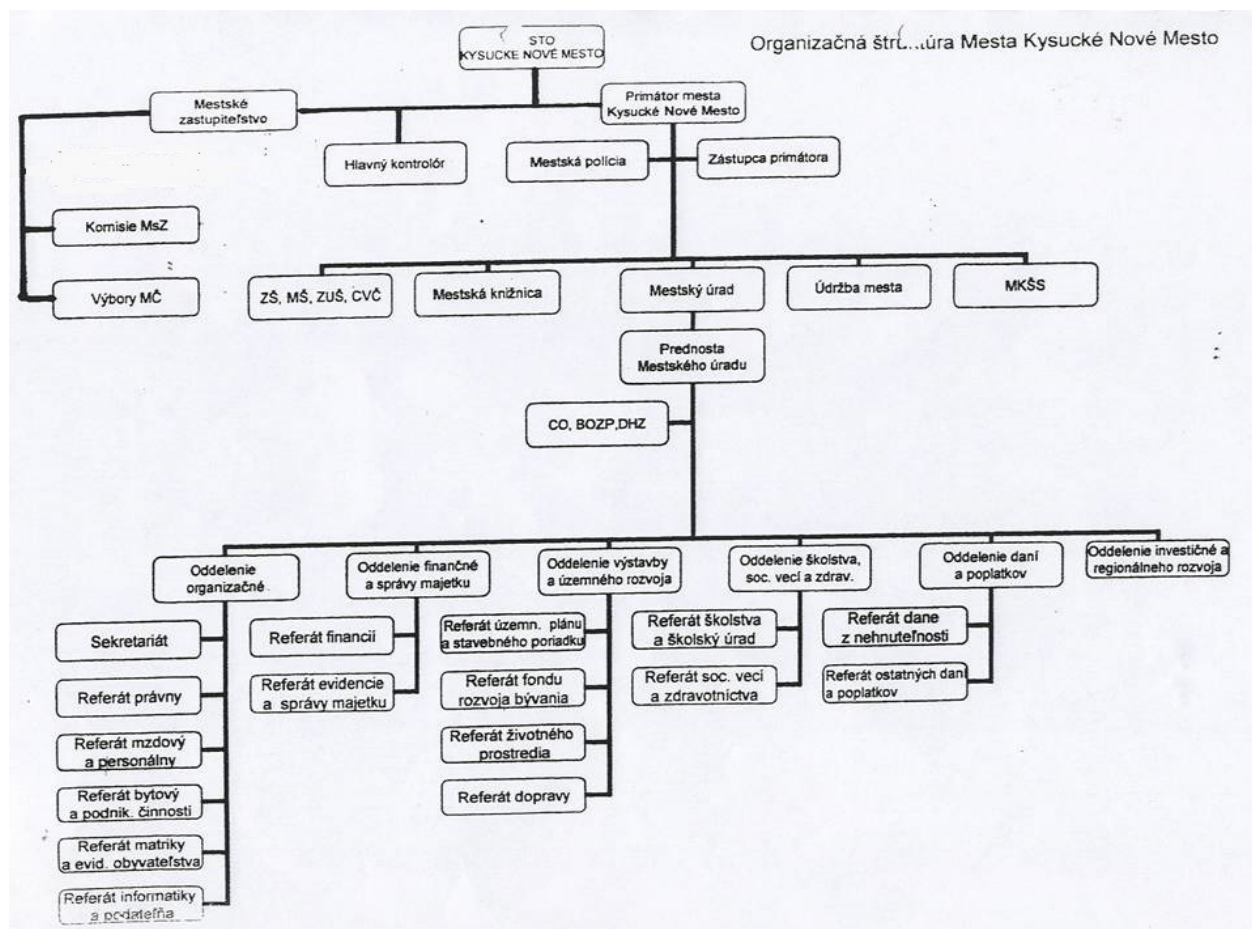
Organizačná štr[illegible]úra Mesta Kysucké Nové Mesto

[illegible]STO
KYSUCKE NOVÉ MESTO

Mestské zastupiteľstvo

Primátor mesta Kysucké Nové Mesto

Hlavný kontrolór

Mestská polícia

Zástupca primátora

Komisie MsZ

Výbory MČ

ZŠ, MŠ, ZUŠ, CVČ

Mestská knižnica

Mestský úrad

Údržba mesta

MKŠS

Prednosta Mestského úradu

CO, BOZP,DHZ

Oddelenie organizačné

Sekretariát

Referát právny

Referát mzdový a personálny

Referát bytový a podnik. činnosti

Referát matriky a evid. obyvateľstva

Referát informatiky a podateľňa

Oddelenie finančné a správy majetku

Referát financií

Referát evidencie a správy majetku

Oddelenie výstavby a územného rozvoja

Referát územn. plánu a stavebného poriadku

Referát fondu rozvoja bývania

Referát životného prostredia

Referát dopravy

Oddelenie školstva, soc. vecí a zdrav.

Referát školstva a školský úrad

Referát soc. vecí a zdravotníctva

Oddelenie daní a poplatkov

Referát dane z nehnuteľnosti

Referát ostatných daní a poplatkov

Oddelenie investičné a regionálneho rozvoja